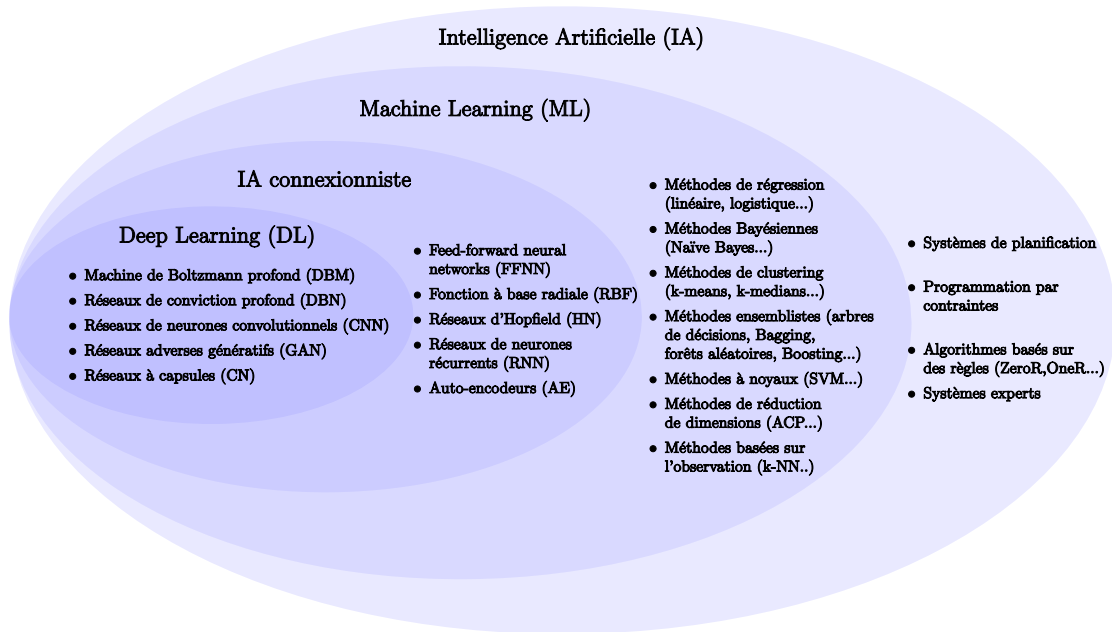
Intelligence Artificielle (IA)

Machine Learning (ML)

IA connexionniste

Deep Learning (DL)

- Machine de Boltzmann profond (DBM)
- Réseaux de conviction profond (DBN)
- Réseaux de neurones convolutionnels (CNN)
- Réseaux adverses génératifs (GAN)
- Réseaux à capsules (CN)

- Feed-forward neural networks (FFNN)
- Fonction à base radiale (RBF)
- Réseaux d'Hopfield (HN)
- Réseaux de neurones récurrents (RNN)
- Auto-encodeurs (AE)

- Méthodes de régression (linéaire, logistique...)
- Méthodes Bayésiennes (Naïve Bayes...)
- Méthodes de clustering (k-means, k-medians...)
- Méthodes ensemblistes (arbres de décisions, Bagging, forêts aléatoires, Boosting...)
- Méthodes à noyaux (SVM...)
- Méthodes de réduction de dimensions (ACP...)
- Méthodes basées sur l'observation (k-NN..)

- Systèmes de planification
- Programmation par contraintes
- Algorithmes basés sur des règles (ZeroR,OneR...)
- Systèmes experts